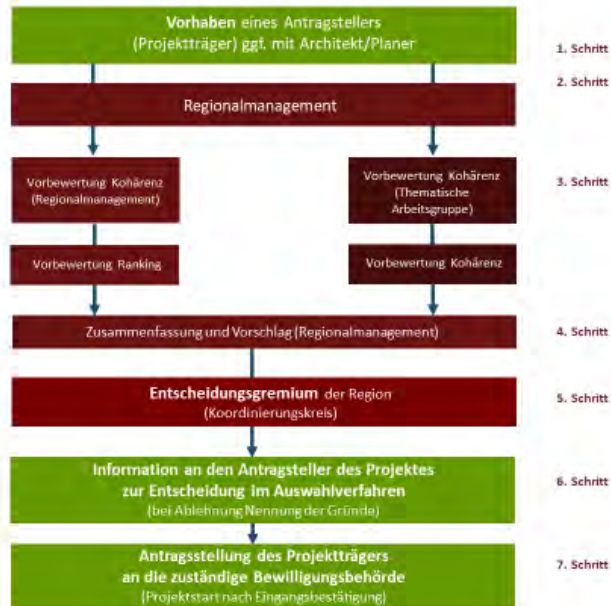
Vorhaben eines Antragstellers (Projektträger) ggf. mit Architekt/Planer

1. Schritt

2. Schritt

Regionalmanagement

Vorbewertung Kohärenz (Regionalmanagement)

Vorbewertung Kohärenz (Thematische Arbeitsgruppe)

3. Schritt

Vorbewertung Ranking

Vorbewertung Kohärenz

Zusammenfassung und Vorschlag (Regionalmanagement)

4. Schritt

Entscheidungsgremium der Region (Koordinierungskreis)

5. Schritt

Information an den Antragsteller des Projektes zur Entscheidung im Auswahlverfahren (bei Ablehnung Nennung der Gründe)

6. Schritt

Antragsstellung des Projektträgers an die zuständige Bewilligungsbehörde (Projektstart nach Eingangsbestätigung)

7. Schritt